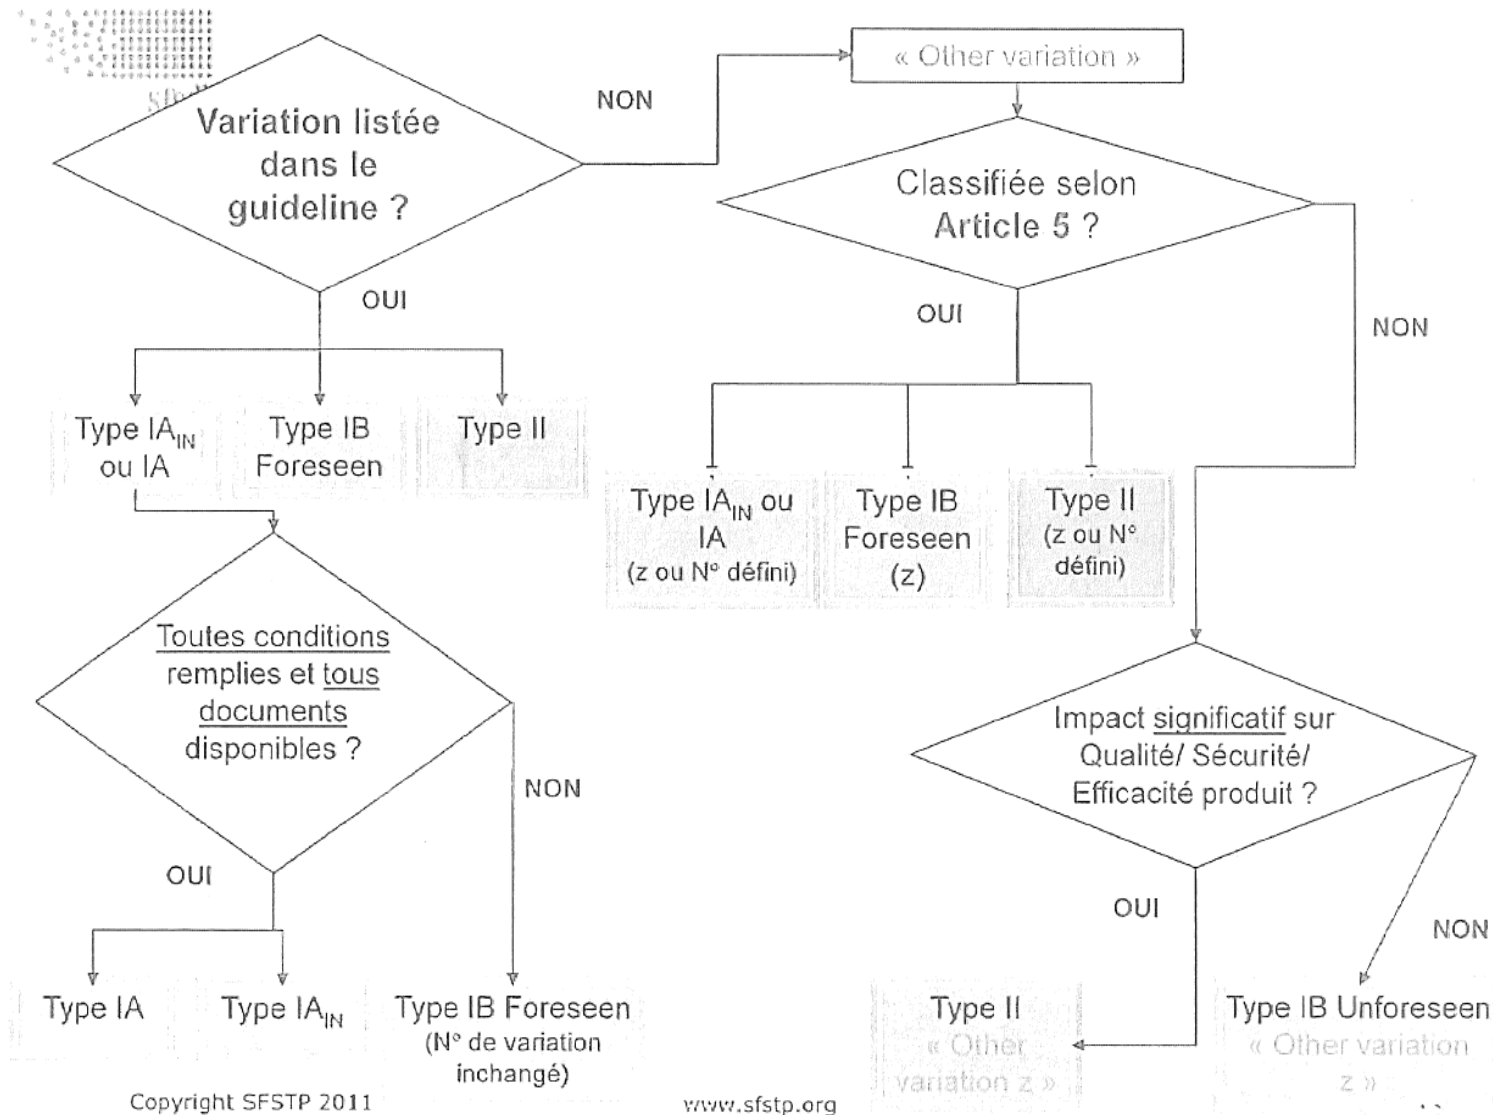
Variation listée dans le guideline ?

NON

« Other variation »

Classifiée selon Article 5 ?

OUI

Type $IA_{IN}$ ou IA

Type IB Foreseen

Type II

OUI

NON

Type $IA_{IN}$ ou IA (z ou N° défini)

Type IB Foreseen (z)

Type II (z ou N° défini)

Toutes conditions remplies et tous documents disponibles ?

NON

OUI

Impact significatif sur Qualité/ Sécurité/ Efficacité produit ?

OUI

NON

Type IA

Type $IA_{IN}$

Type IB Foreseen (N° de variation inchangé)

Type II « Other variation z »

Type IB Unforeseen « Other variation z »

Copyright SFSTP 2011

www.sfstp.org